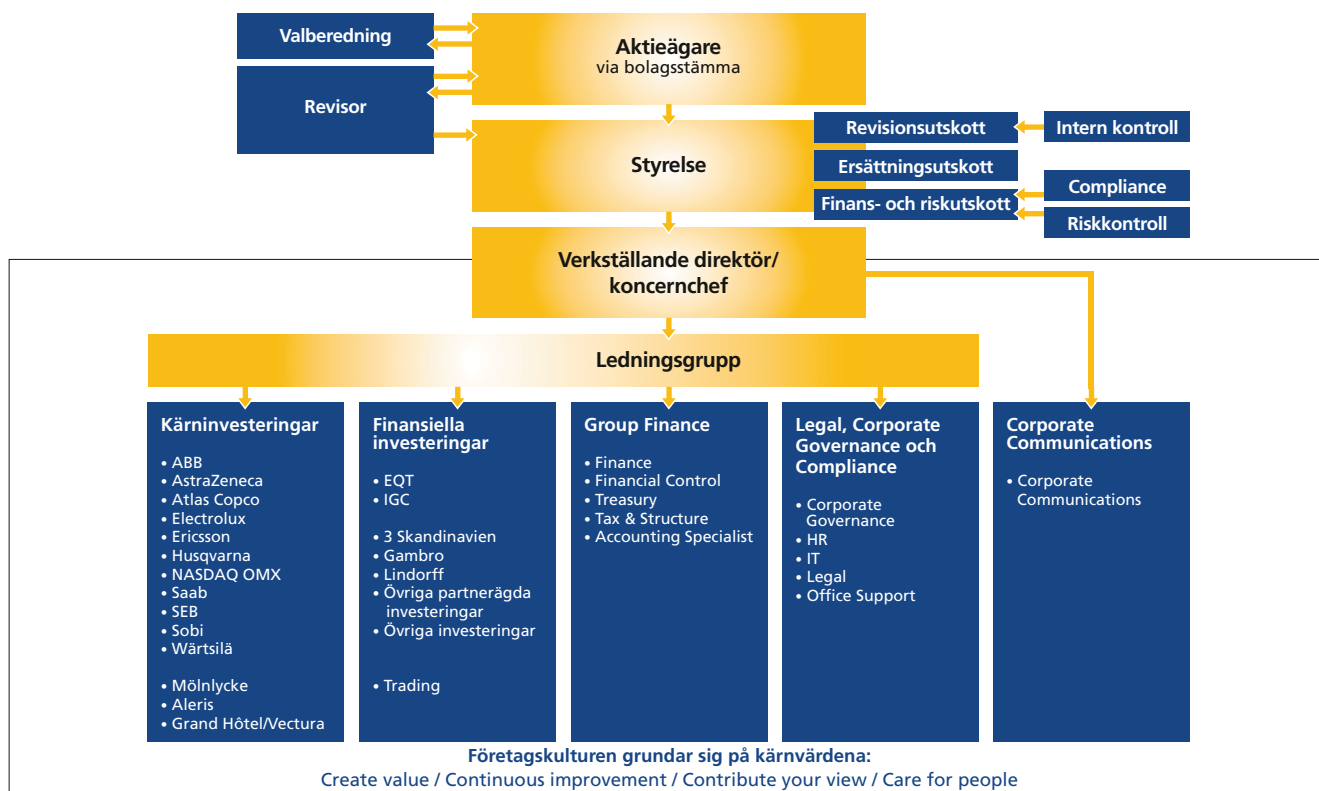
Valberedning

Aktieägare
via bolagsstämma

Revisor

Styrelse

Revisionsutskott

Intern kontroll

Ersättningsutskott

Compliance

Finans- och riskutskott

Riskkontroll

Verkställande direktör/
koncernchef

Ledningsgrupp

Kärninvesteringar

• ABB
• AstraZeneca
• Atlas Copco
• Electrolux
• Ericsson
• Husqvarna
• NASDAQ OMX
• Saab
• SEB
• Sobi
• Wärtsilä

• Mölnlycke
• Aleris
• Grand Hôtel/Vectura

Finansiella investeringar

• EQT
• IGC

• 3 Skandinavien
• Gambro
• Lindorff
• Övriga partnerägda investeringar
• Övriga investeringar

• Trading

Group Finance

• Finance
• Financial Control
• Treasury
• Tax & Structure
• Accounting Specialist

Legal, Corporate Governance och Compliance

• Corporate Governance
• HR
• IT
• Legal
• Office Support

Corporate Communications

• Corporate Communications

Företagskulturen grundar sig på kärnvärdena:
Create value / Continuous improvement / Contribute your view / Care for people